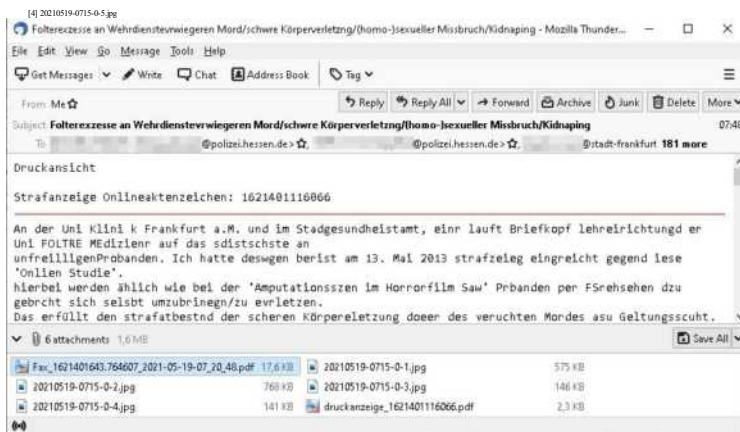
[4] 20210519-0715-0-5.jpg

Folterexzesse an Wehrdienstevrwiegeren Mord/schwere Körperverletzng/(homo-)sexueller Missbruch/Kidnaping - Mozilla Thunder...

File Edit View Go Message Tools Help

Get Messages Write Chat Address Book Tag

From Me

Reply Reply All Forward Archive Junk Delete More

Subject Folterexzesse an Wehrdienstevrwiegeren Mord/schwere Körperverletzng/(homo-)sexueller Missbruch/Kidnaping 07:48

To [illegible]@polizei.hessen.de> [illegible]@polizei.hessen.de> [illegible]@stadt-frankfurt 181 more

Druckansicht

Strafanzeige Onlineaktenzeichen: 1621401116066

An der Uni Klini k Frankfurt a.M. und im Stadgesundheistamt, einr lauft Briefkopf lehreirichtungd er Uni FOLTRE MEdizlenr auf das sdistschste an unfreilllgenProbanden. Ich hatte deswgen berist am 13. Mai 2013 strafzeieg eingreicht gegend lese 'Onlien Studie'.
hierbei werden ähilch wie bei der 'Amputationsszen im Horrorfilm Saw' Prbanden per FSrehsehen dzu gebrcht sich selsbt umzubrinegn/zu evrletzen.
Das erfüllt den strafatbestnd der scheren Körpereletzung doeer des veruchten Mordes asu Geltungsscuht.

6 attachments 1,6 MB Save All

Fax_1621401643.764607_2021-05-19-07_20_48.pdf 17,6 KB
20210519-0715-0-1.jpg 575 KB
20210519-0715-0-2.jpg 768 KB
20210519-0715-0-3.jpg 146 KB
20210519-0715-0-4.jpg 141 KB
druckanzeige_1621401116066.pdf 2,3 KB